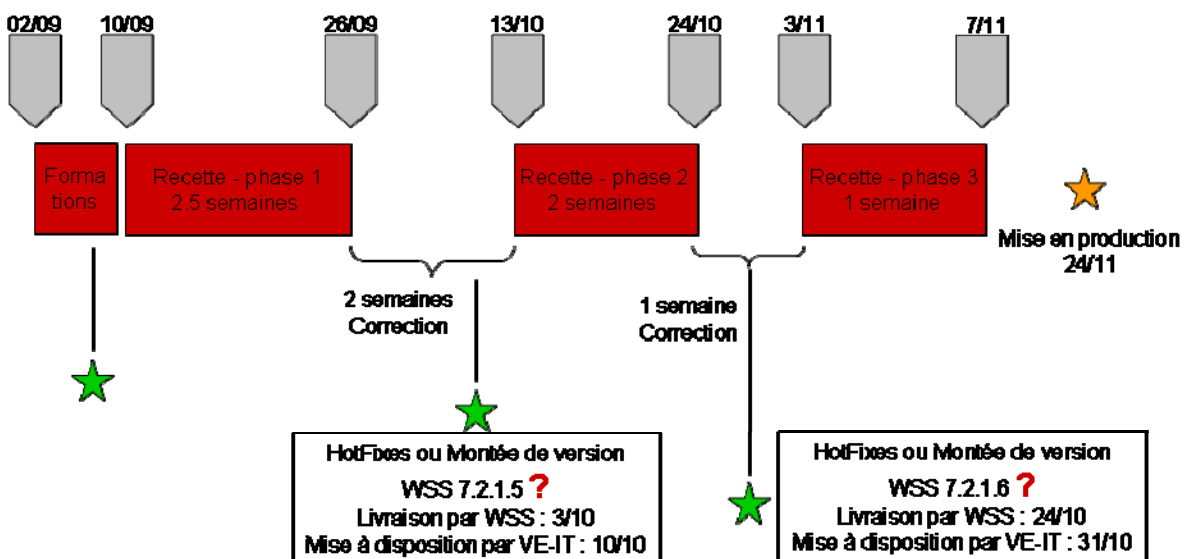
02/09 10/09 26/09 13/10 24/10 3/11 7/11

Formations

Recette - phase 1
2.5 semaines

Recette - phase 2
2 semaines

Recette - phase 3
1 semaine

Mise en production
24/11

2 semaines
Correction

1 semaine
Correction

HotFixes ou Montée de version
WSS 7.2.1.5 ?
Livraison par WSS : 3/10
Mise à disposition par VE-IT : 10/10

HotFixes ou Montée de version
WSS 7.2.1.6 ?
Livraison par WSS : 24/10
Mise à disposition par VE-IT : 31/10